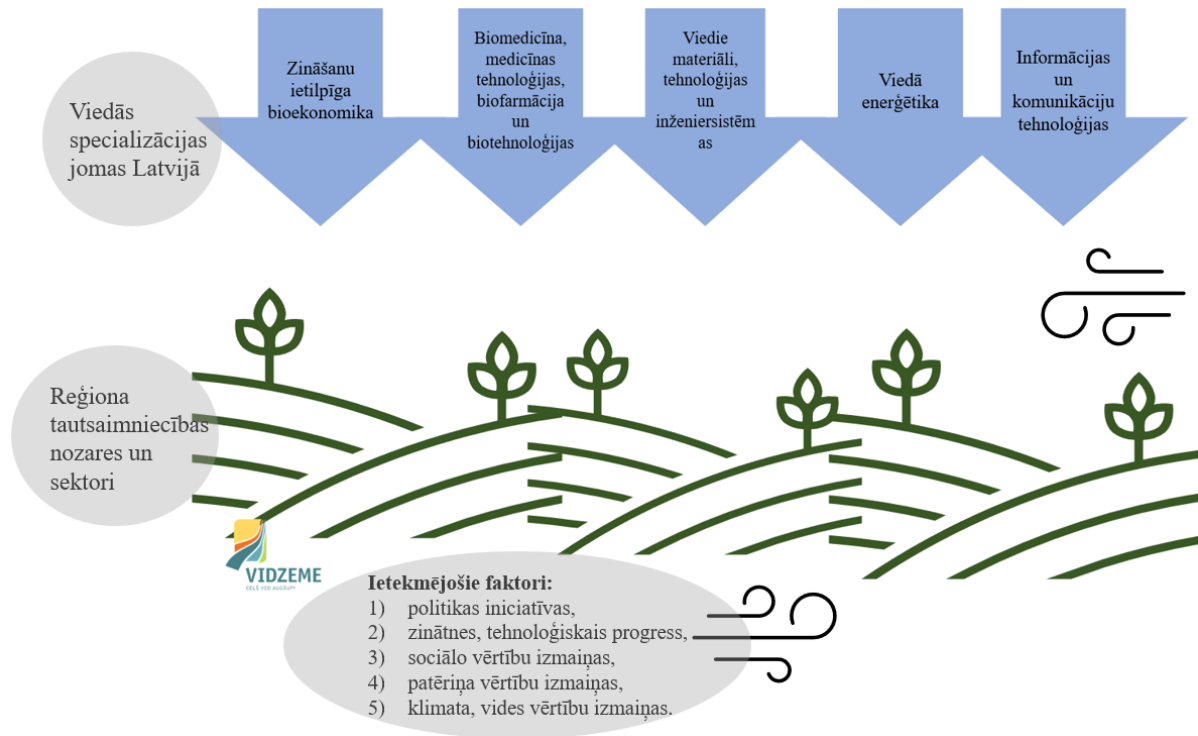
Viedās specializācijas jomas Latvijā

Zināšanu ietilpīga bioekonomika

Biomedicīna, medicīnas tehnoloģijas, biofarmācija un biotehnoloģijas

Viedie materiāli, tehnoloģijas un inženiersistēmas

Viedā enerģētika

Informācijas un komunikāciju tehnoloģijas

Reģiona tautsaimniecības nozares un sektori

VIDZEME
CEĻŠ VED AUGŠUP

Ietekmējošie faktori:
1) politikas iniciatīvas,
2) zinātnes, tehnoloģiskais progress,
3) sociālo vērtību izmaiņas,
4) patēriņa vērtību izmaiņas,
5) klimata, vides vērtību izmaiņas.